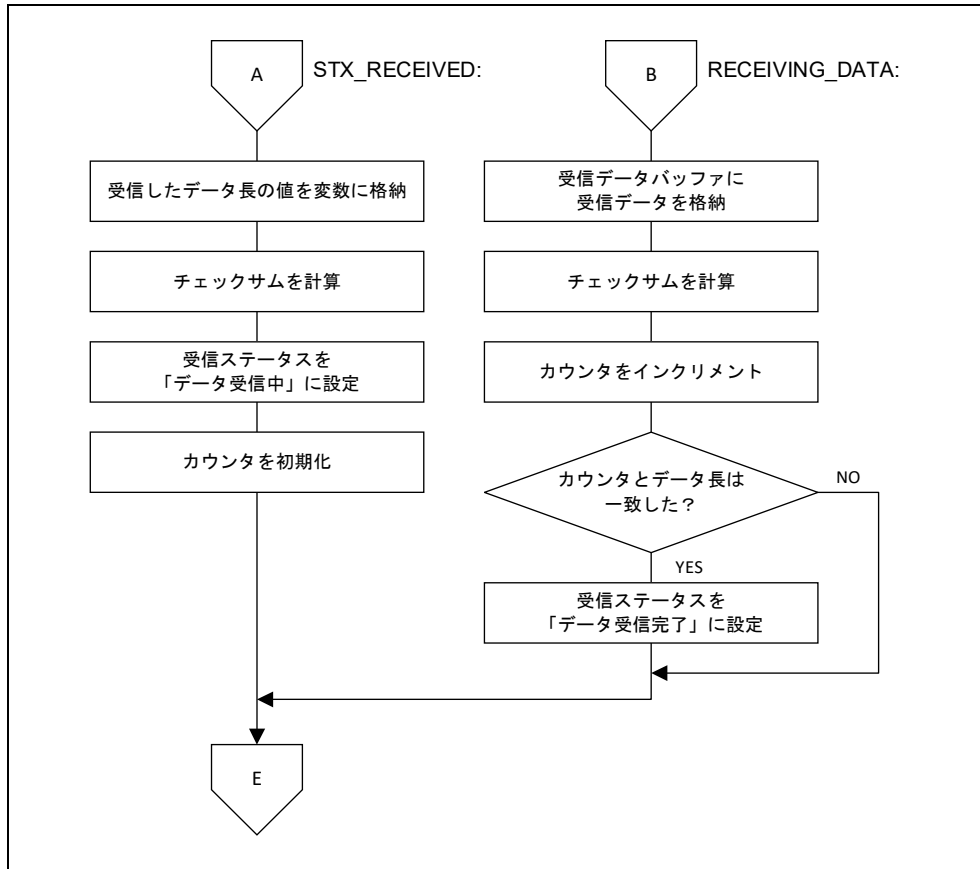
A STX_RECEIVED:

受信したデータ長の値を変数に格納

チェックサムを計算

受信ステータスを「データ受信中」に設定

カウンタを初期化

B RECEIVING_DATA:

受信データバッファに受信データを格納

チェックサムを計算

カウンタをインクリメント

カウンタとデータ長は一致した？

NO

YES

受信ステータスを「データ受信完了」に設定

E